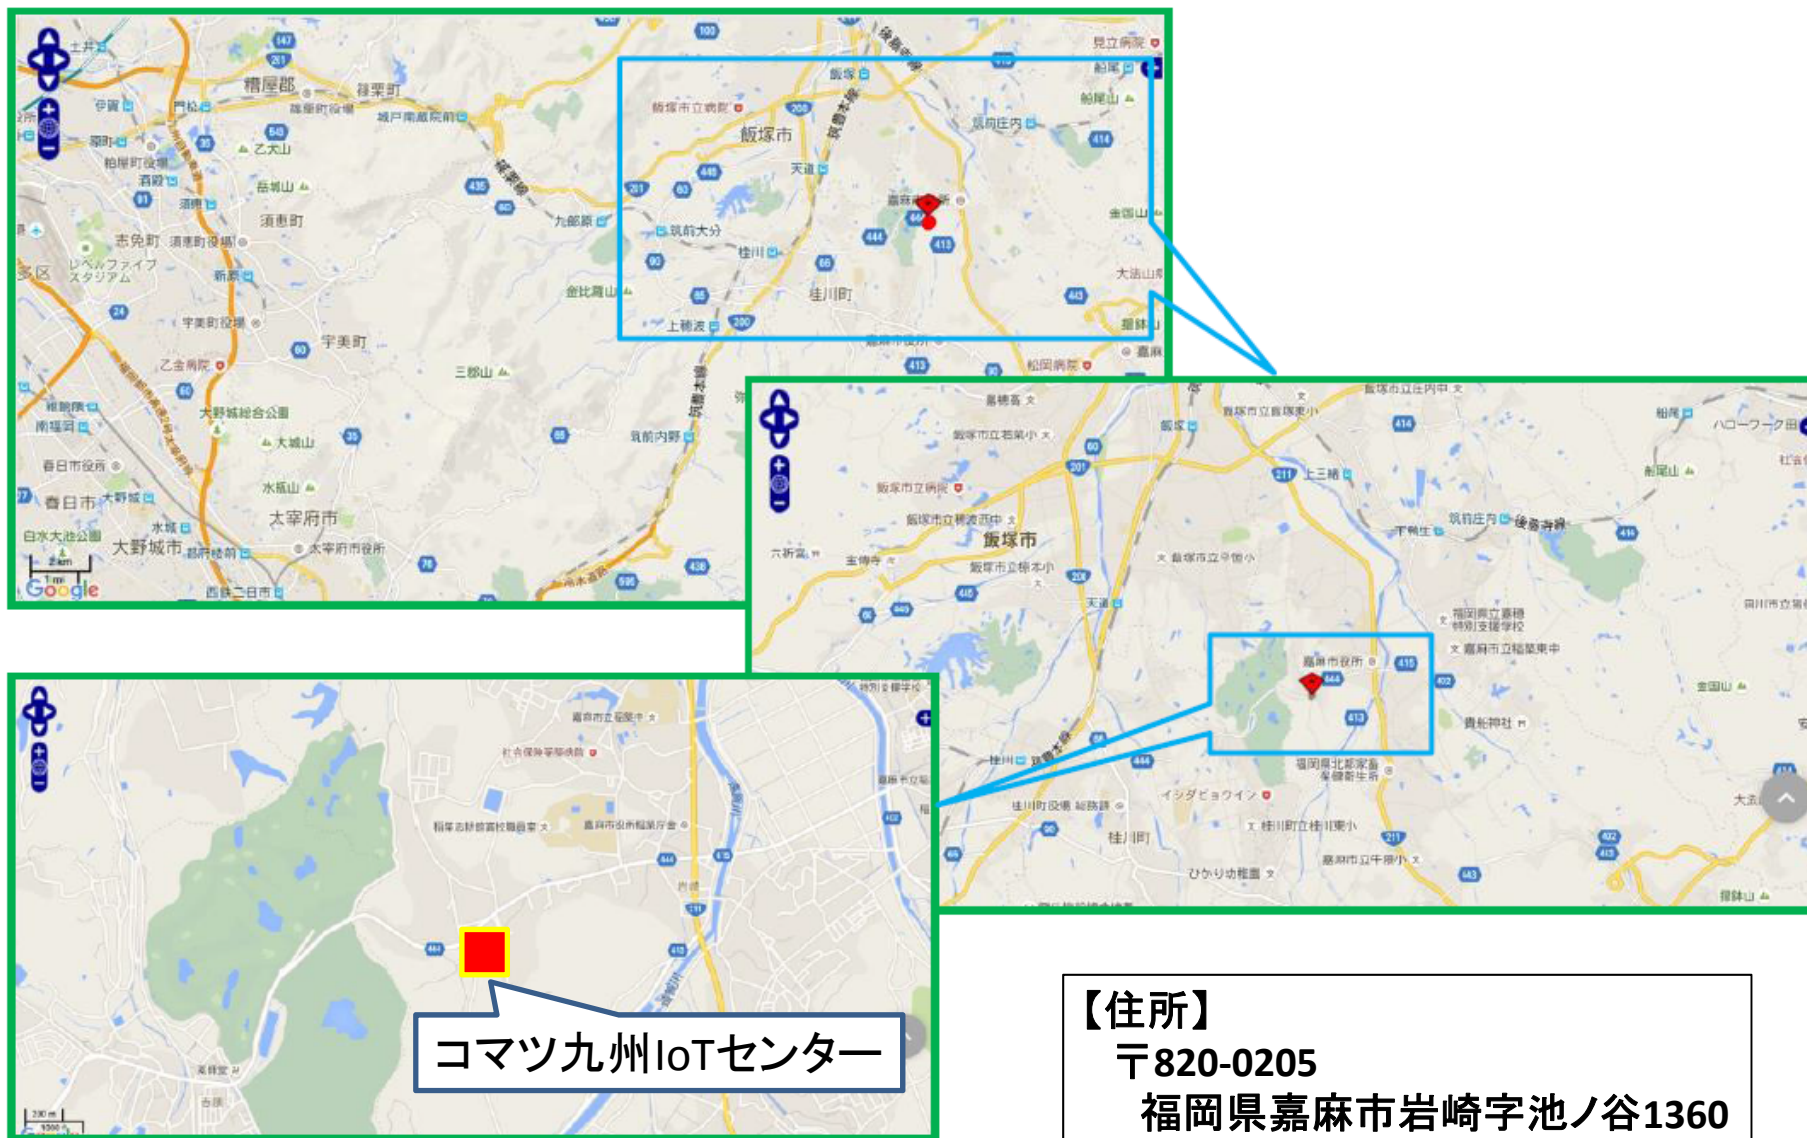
糟屋郡
篠栗町
飯塚市
筑前大分
桂川町
宇美町
太宰府市
大野城市
春日市
志免町
須恵町
三郡山
嘉麻市役所
Google

飯塚市
桂川町
嘉麻市役所

コマツ九州IoTセンター

【住所】
〒820-0205
福岡県嘉麻市岩崎字池ノ谷1360